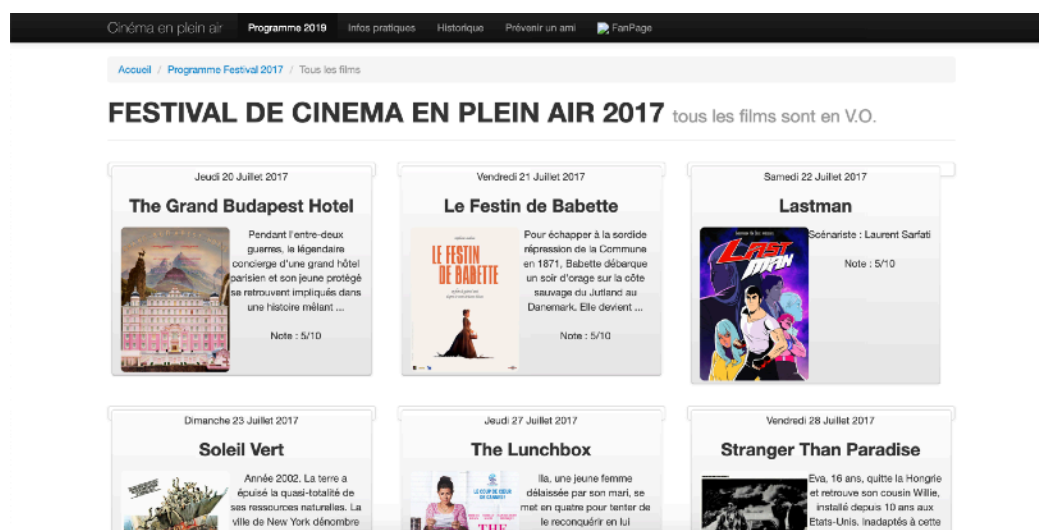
Cinéma en plein air Programme 2019 Infos pratiques Historique Prévenir un ami FanPage

Accueil / Programme Festival 2017 / Tous les films

FESTIVAL DE CINEMA EN PLEIN AIR 2017 tous les films sont en V.O.

Jeudi 20 Juillet 2017

The Grand Budapest Hotel

Pendant l'entre-deux guerres, le légendaire concierge d'un grand hôtel parisien et son jeune protégé se retrouvent impliqués dans une histoire mêlant ...

Note : 5/10

Vendredi 21 Juillet 2017

Le Festin de Babette

LE FESTIN DE BABETTE

Pour échapper à la sordide répression de la Commune en 1871, Babette débarque un soir d'orage sur la côte sauvage du Jutland au Danemark. Elle devient ...

Note : 5/10

Samedi 22 Juillet 2017

Lastman

LAST MAN

Scénariste : Laurent Sarfati

Note : 5/10

Dimanche 23 Juillet 2017

Soleil Vert

Année 2002. La terre a épuisé la quasi-totalité de ses ressources naturelles. La ville de New York dénombre

Jeudi 27 Juillet 2017

The Lunchbox

Ila, une jeune femme délaissée par son mari, se met en quatre pour tenter de le reconquérir en lui

Vendredi 28 Juillet 2017

Stranger Than Paradise

Eva, 16 ans, quitte la Hongrie et retrouve son cousin Willie, installé depuis 10 ans aux Etats-Unis. Inadaptés à cette